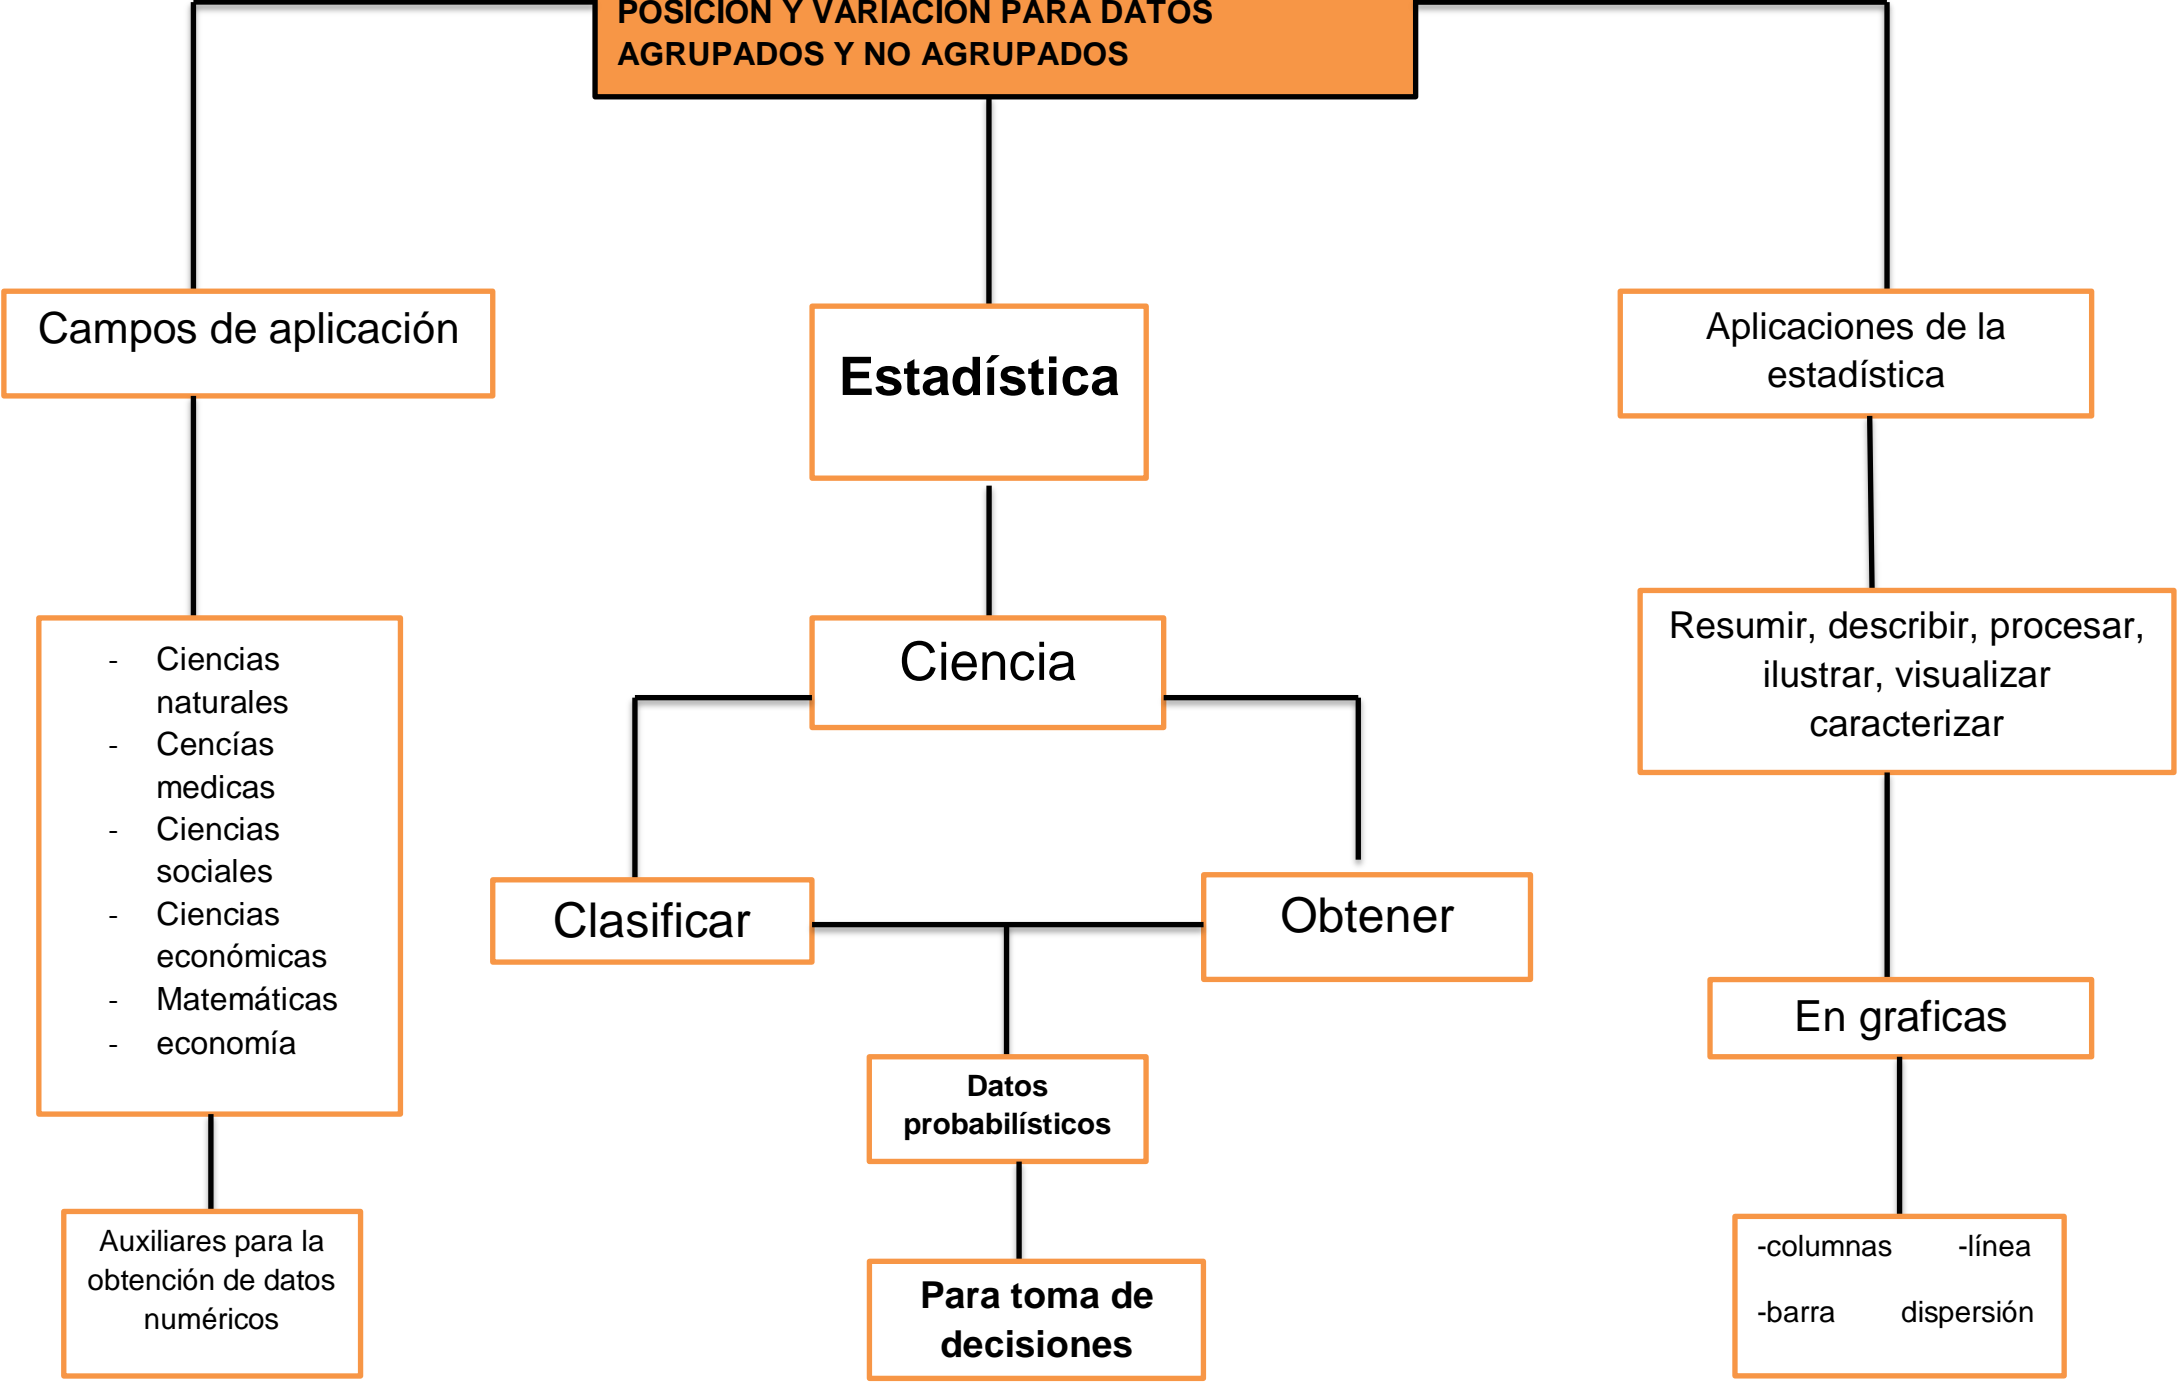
POSICION Y VARIACION PARA DATOS AGRUPADOS Y NO AGRUPADOS

Campos de aplicación

Estadística

Aplicaciones de la estadística

- Ciencias naturales
- Cencías medicas
- Ciencias sociales
- Ciencias económicas
- Matemáticas
- economía

Ciencia

Resumir, describir, procesar, ilustrar, visualizar caracterizar

Clasificar

Obtener

En graficas

Datos probabilísticos

Auxiliares para la obtención de datos numéricos

Para toma de decisiones

-columnas -línea
-barra dispersión